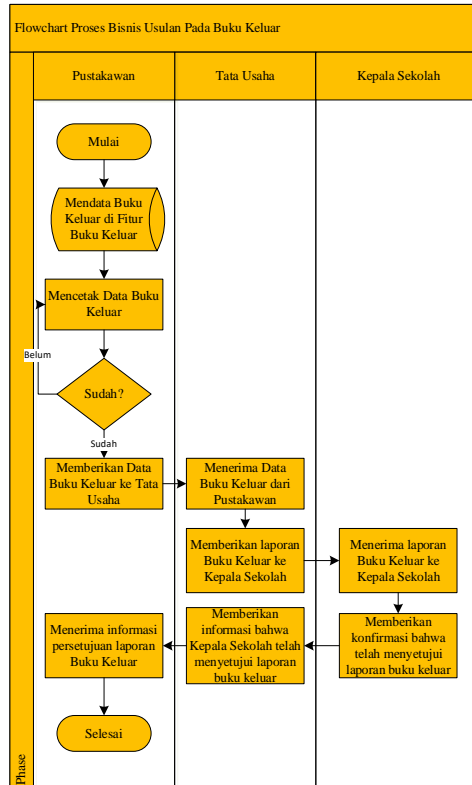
Flowchart Proses Bisnis Usulan Pada Buku Keluar

Pustakawan

Tata Usaha

Kepala Sekolah

Mulai

Mendata Buku Keluar di Fitur Buku Keluar

Mencetak Data Buku Keluar

Belum

Sudah?

Sudah

Memberikan Data Buku Keluar ke Tata Usaha

Menerima Data Buku Keluar dari Pustakawan

Memberikan laporan Buku Keluar ke Kepala Sekolah

Menerima laporan Buku Keluar ke Kepala Sekolah

Memberikan konfirmasi bahwa telah menyetujui laporan buku keluar

Memberikan informasi bahwa Kepala Sekolah telah menyetujui laporan buku keluar

Menerima informasi persetujuan laporan Buku Keluar

Selesai

Phase